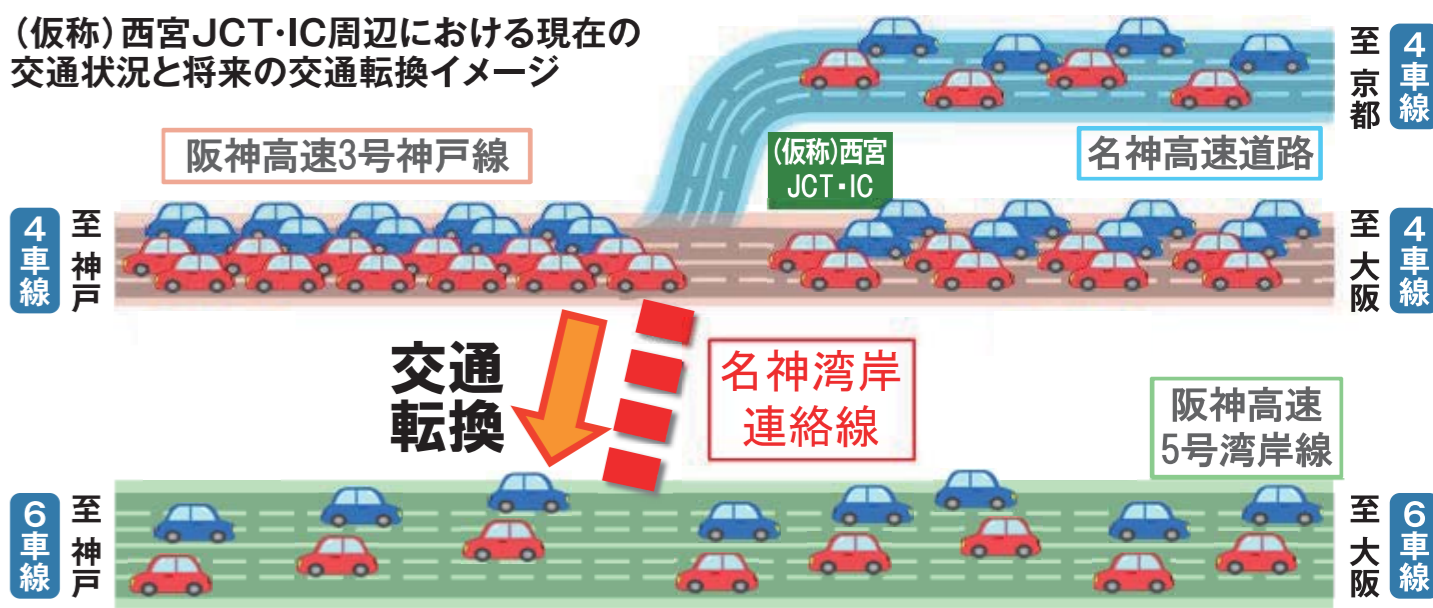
（仮称）西宮JCT･IC周辺における現在の交通状況と将来の交通転換イメージ

至京都

4車線

阪神高速3号神戸線

（仮称）西宮JCT･IC

名神高速道路

4車線

至神戸

至大阪

4車線

交通転換

名神湾岸連絡線

阪神高速5号湾岸線

6車線

至神戸

至大阪

6車線